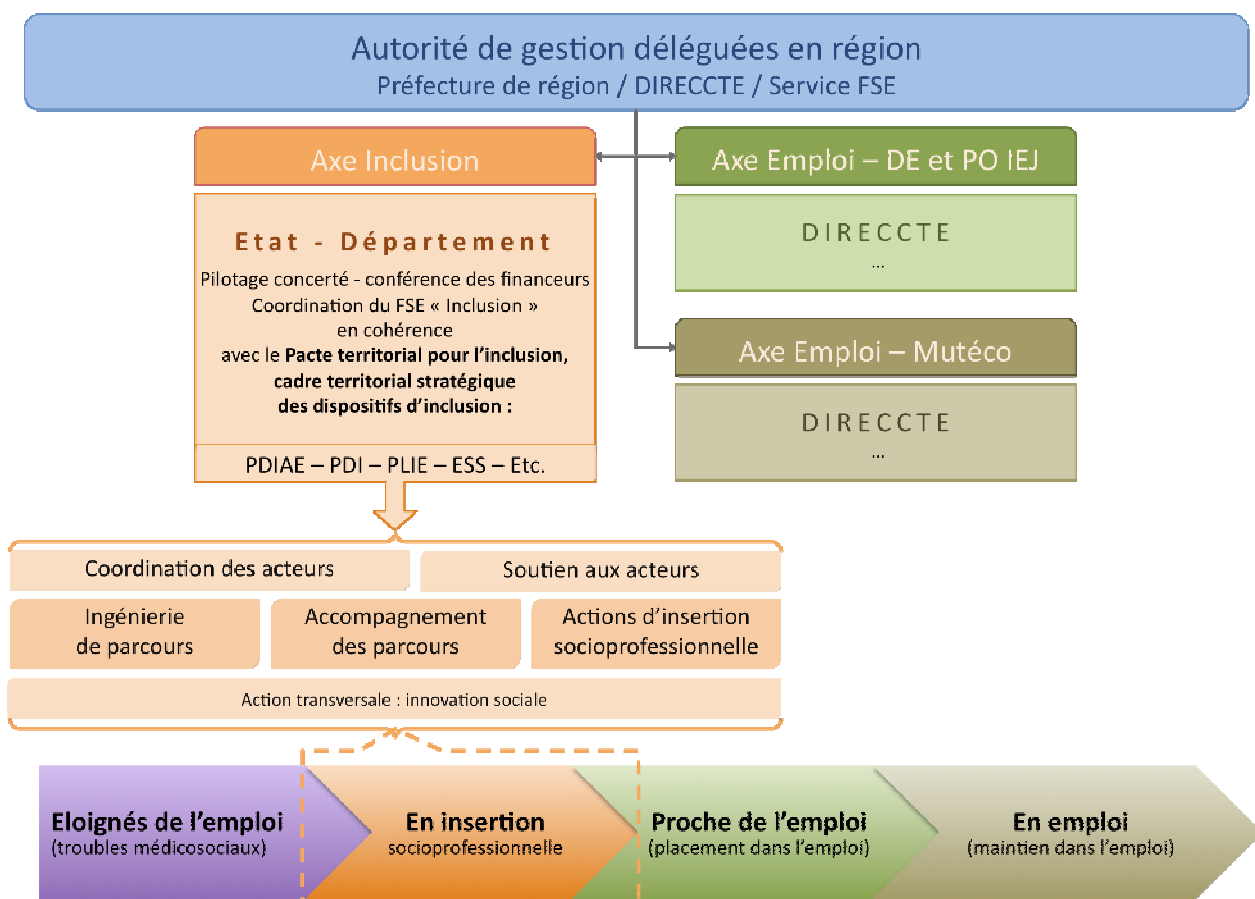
Autorité de gestion déléguées en région
Préfecture de région / DIRECCTE / Service FSE

Axe Inclusion

Etat - Département

Pilotage concerté - conférence des financeurs
Coordination du FSE « Inclusion »
en cohérence
avec le **Pacte territorial pour l'inclusion, cadre territorial stratégique des dispositifs d'inclusion :**

PDIAE – PDI – PLIE – ESS – Etc.

Axe Emploi – DE et PO IEJ

DIRECCTE
...

Axe Emploi – Mutéco

DIRECCTE
...

Coordination des acteurs

Soutien aux acteurs

Ingénierie de parcours

Accompagnement des parcours

Actions d'insertion socioprofessionnelle

Action transversale : innovation sociale

**Eloignés de l'emploi**
(troubles médicosociaux)

**En insertion**
socioprofessionnelle

**Proche de l'emploi**
(placement dans l'emploi)

**En emploi**
(maintien dans l'emploi)